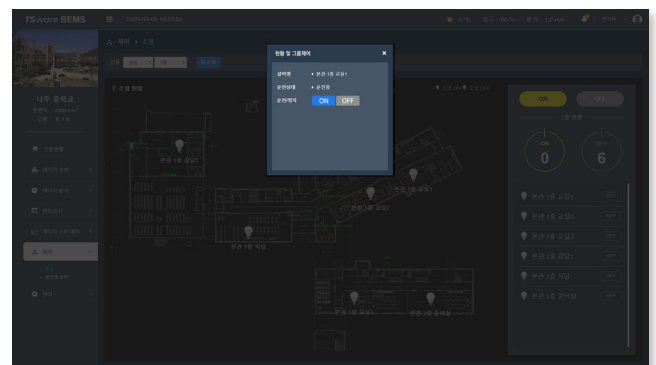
TSware BEMS

나주 중학교

현황 및 그룹제어 ×

설비명 • 본관 1층 교실1
운전상태 • 운전중
운전/정지 ON OFF

본관 1층 교실1
본관 1층 교실2
본관 1층 교실3
본관 1층 식당
본관 1층 교실
본관 1층 준비실

ON
OFF
1층 전등
0
6

본관 1층 교실1
본관 1층 교실2
본관 1층 교실3
본관 1층 강당1
본관 1층 식당
본관 1층 준비실

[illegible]